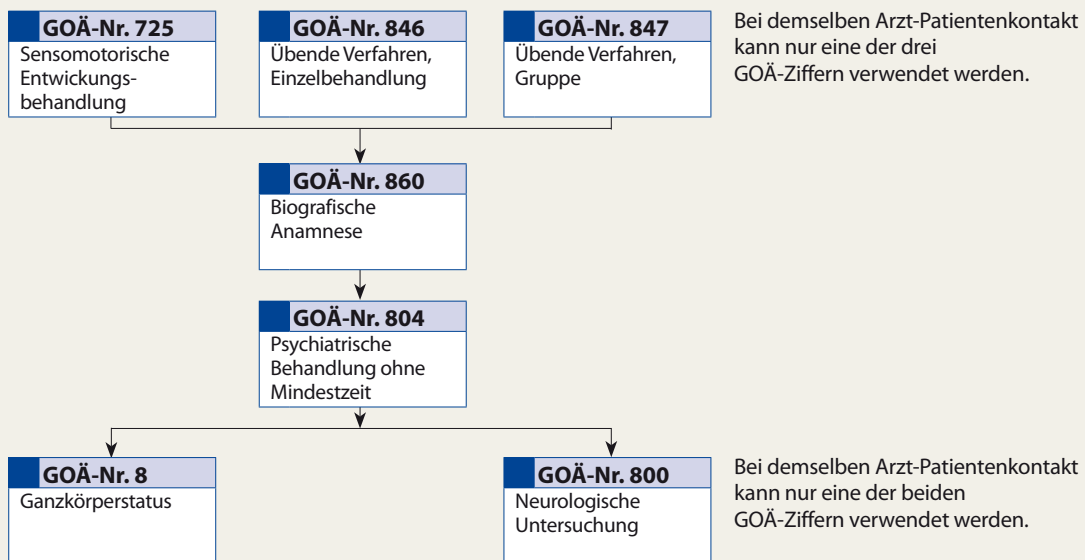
**GOÄ-Nr. 725**
Sensomotorische Entwicklungsbehandlung

**GOÄ-Nr. 846**
Übende Verfahren, Einzelbehandlung

**GOÄ-Nr. 847**
Übende Verfahren, Gruppe

Bei demselben Arzt-Patientenkontakt kann nur eine der drei GOÄ-Ziffern verwendet werden.

**GOÄ-Nr. 860**
Biografische Anamnese

**GOÄ-Nr. 804**
Psychiatrische Behandlung ohne Mindestzeit

**GOÄ-Nr. 8**
Ganzkörperstatus

**GOÄ-Nr. 800**
Neurologische Untersuchung

Bei demselben Arzt-Patientenkontakt kann nur eine der beiden GOÄ-Ziffern verwendet werden.